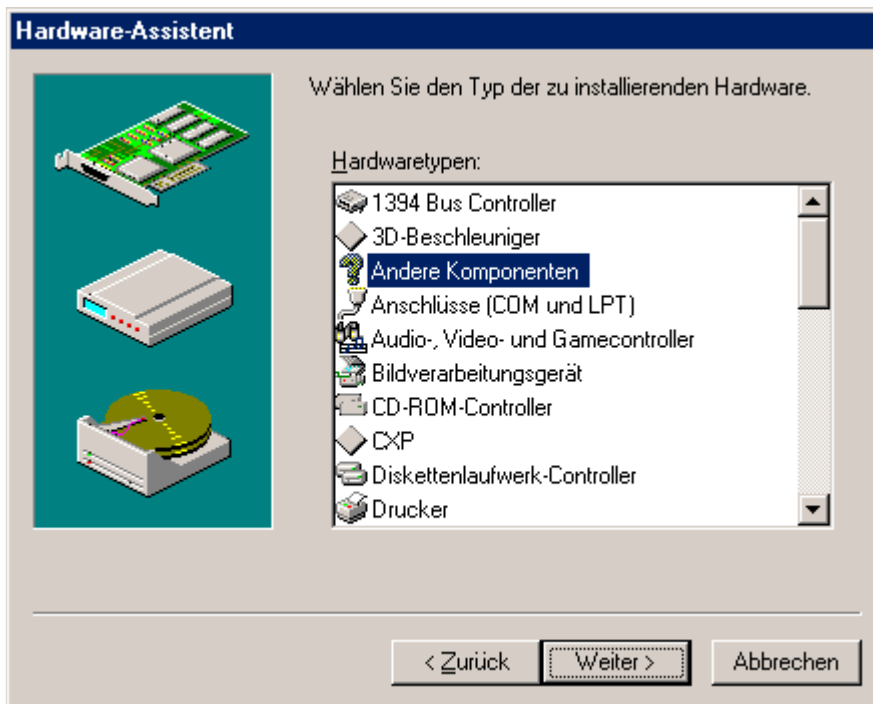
Hardware-Assistent

Wählen Sie den Typ der zu installierenden Hardware.

Hardwaretypen:

1394 Bus Controller
3D-Beschleuniger
Andere Komponenten
Anschlüsse (COM und LPT)
Audio-, Video- und Gamecontroller
Bildverarbeitungsgerät
CD-ROM-Controller
CXP
Diskettenlaufwerk-Controller
Drucker

< Zurück
Weiter >
Abbrechen